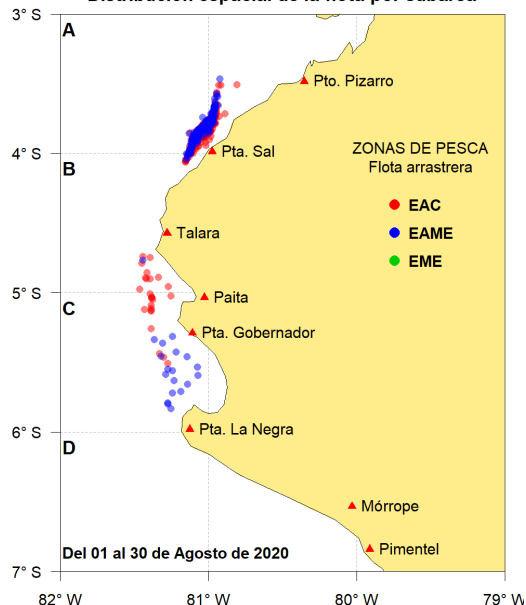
Distribución espacial de la flota por subárea

3° S
4° S
5° S
6° S
7° S

A
B
C
D

Pto. Pizarro
Pta. Sal
Talara
Paita
Pta. Gobernador
Pta. La Negra
Mórrope
Pimentel

ZONAS DE PESCA
Flota arrastrera
EAC
EAME
EME

Del 01 al 30 de Agosto de 2020

82° W
81° W
80° W
79° W